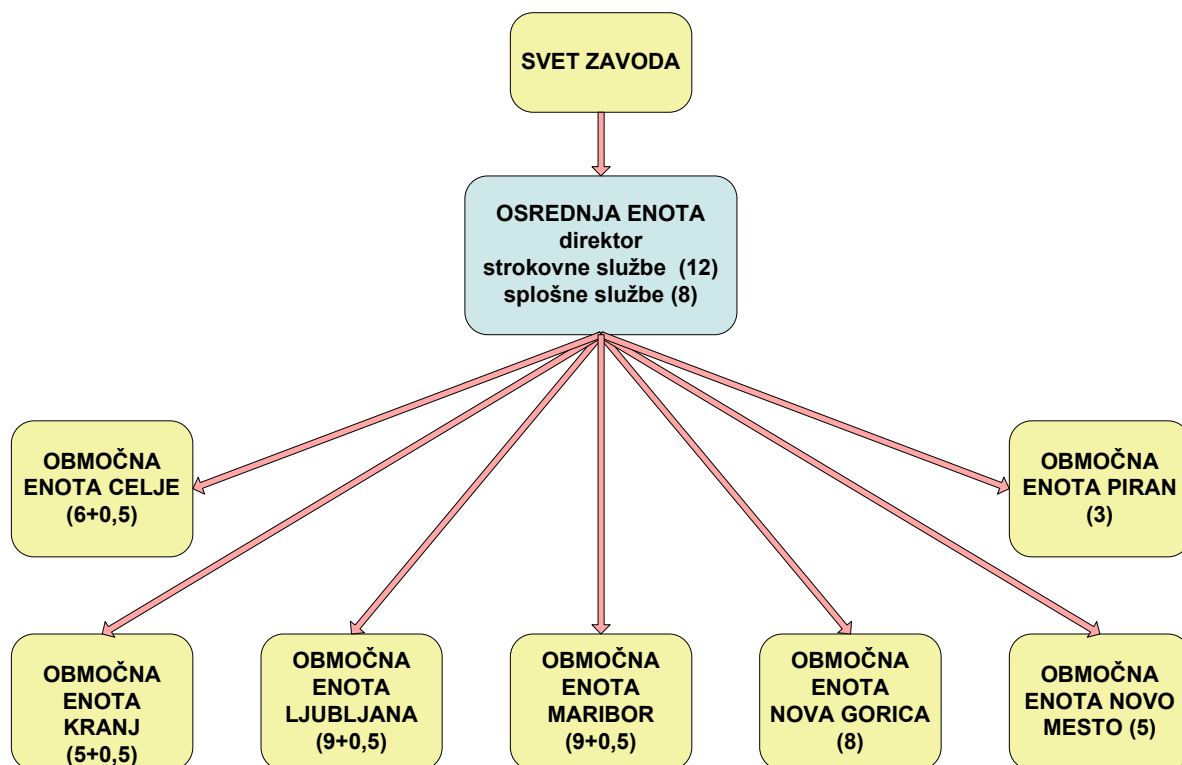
SVET ZAVODA

OSREDNJA ENOTA
direktor
strokovne službe (12)
splošne službe (8)

OBMOČNA ENOTA CELJE (6+0,5)

OBMOČNA ENOTA PIRAN (3)

OBMOČNA ENOTA KRANJ (5+0,5)

OBMOČNA ENOTA LJUBLJANA (9+0,5)

OBMOČNA ENOTA MARIBOR (9+0,5)

OBMOČNA ENOTA NOVA GORICA (8)

OBMOČNA ENOTA NOVO MESTO (5)